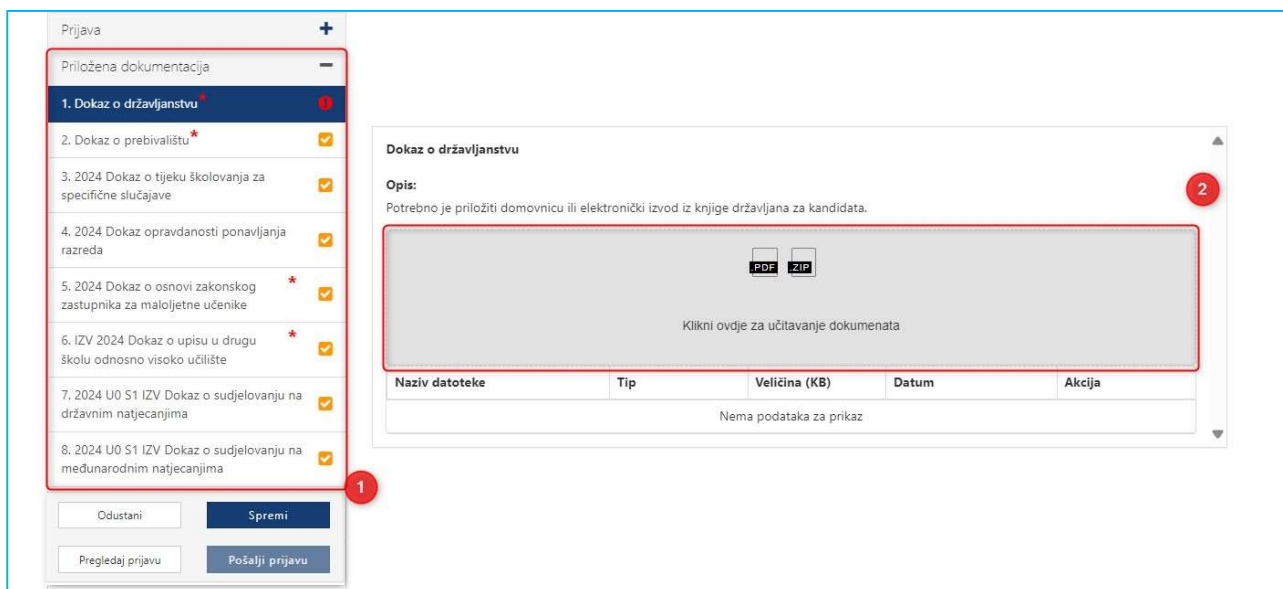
Prijava +

Priložena dokumentacija −

1. Dokaz o državljanstvu*

2. Dokaz o prebivalištu*

3. 2024 Dokaz o tijeku školovanja za specifične slučajave

4. 2024 Dokaz opravdanosti ponavljanja razreda

5. 2024 Dokaz o osnovi zakonskog zastupnika za maloljetne učenike *

6. IZV 2024 Dokaz o upisu u drugu školu odnosno visoko učilište *

7. 2024 U0 S1 IZV Dokaz o sudjelovanju na državnim natjecanjima

8. 2024 U0 S1 IZV Dokaz o sudjelovanju na međunarodnim natjecanjima

1

Odustani

Spremi

Pregledaj prijavu

Pošalji prijavu

Dokaz o državljanstvu

Opis:

Potrebno je priložiti domovnicu ili elektronički izvod iz knjige državljana za kandidata.

2

.PDF .ZIP

Klikni ovdje za učitavanje dokumenata

| Naziv datoteke | Tip | Veličina (KB) | Datum | Akcija |
|---|---|---|---|---|
| Nema podataka za prikaz | | | | |